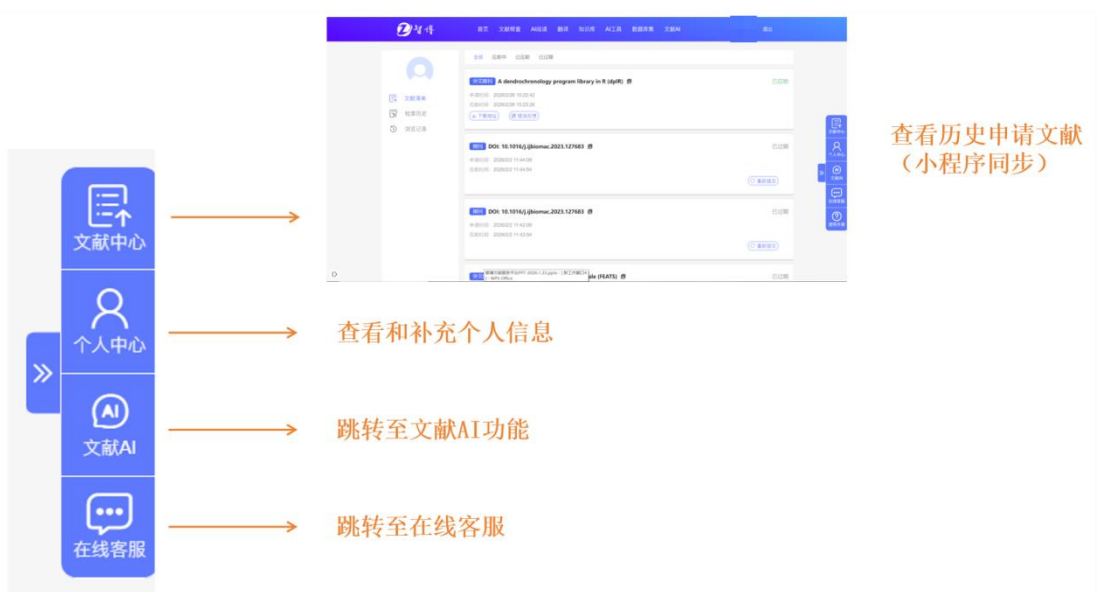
文献中心

个人中心

文献AI

在线客服

智库

首页 文献帮查 AI论道 翻译 知识库 AI工具 数据搜集 文献AI 退出

全部 完善中 已完结 已过期

文献清单

检索历史

浏览记录

A dendrochronology program library in R (dplR)

已过期

DOI: 10.1016/j.ijbiomac.2023.127683

已过期

DOI: 10.1016/j.ijbiomac.2023.127683

已过期

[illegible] (FEATS)

已过期

查看历史申请文献（小程序同步）

查看和补充个人信息

跳转至文献AI功能

跳转至在线客服